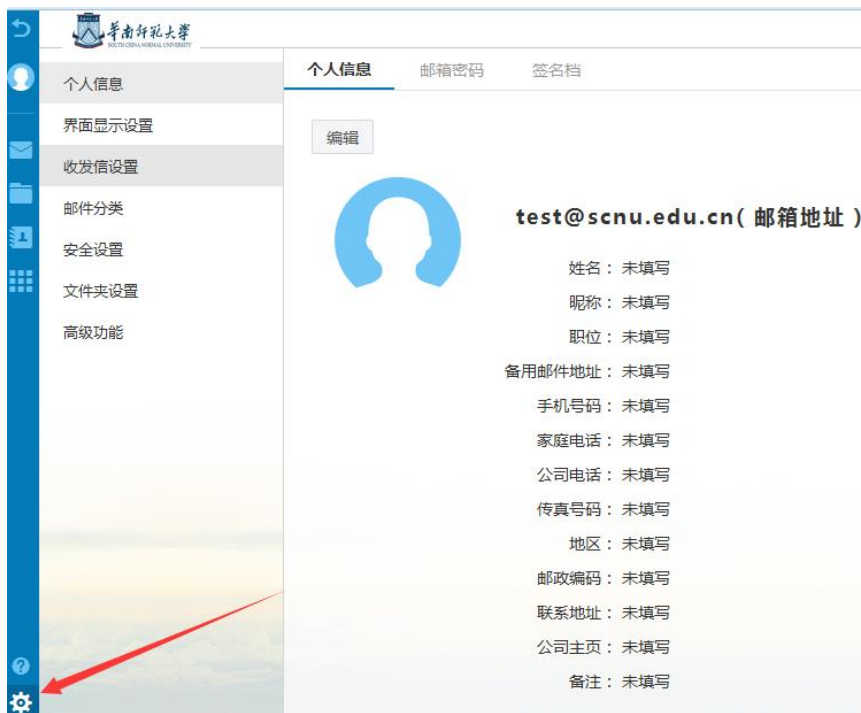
華南師範大學
SOUTH CHINA NORMAL UNIVERSITY

个人信息
界面显示设置
收发信设置
邮件分类
安全设置
文件夹设置
高级功能

个人信息　邮箱密码　签名档

编辑

test@scnu.edu.cn（邮箱地址）

姓名：未填写
昵称：未填写
职位：未填写
备用邮件地址：未填写
手机号码：未填写
家庭电话：未填写
公司电话：未填写
传真号码：未填写
地区：未填写
邮政编码：未填写
联系地址：未填写
公司主页：未填写
备注：未填写